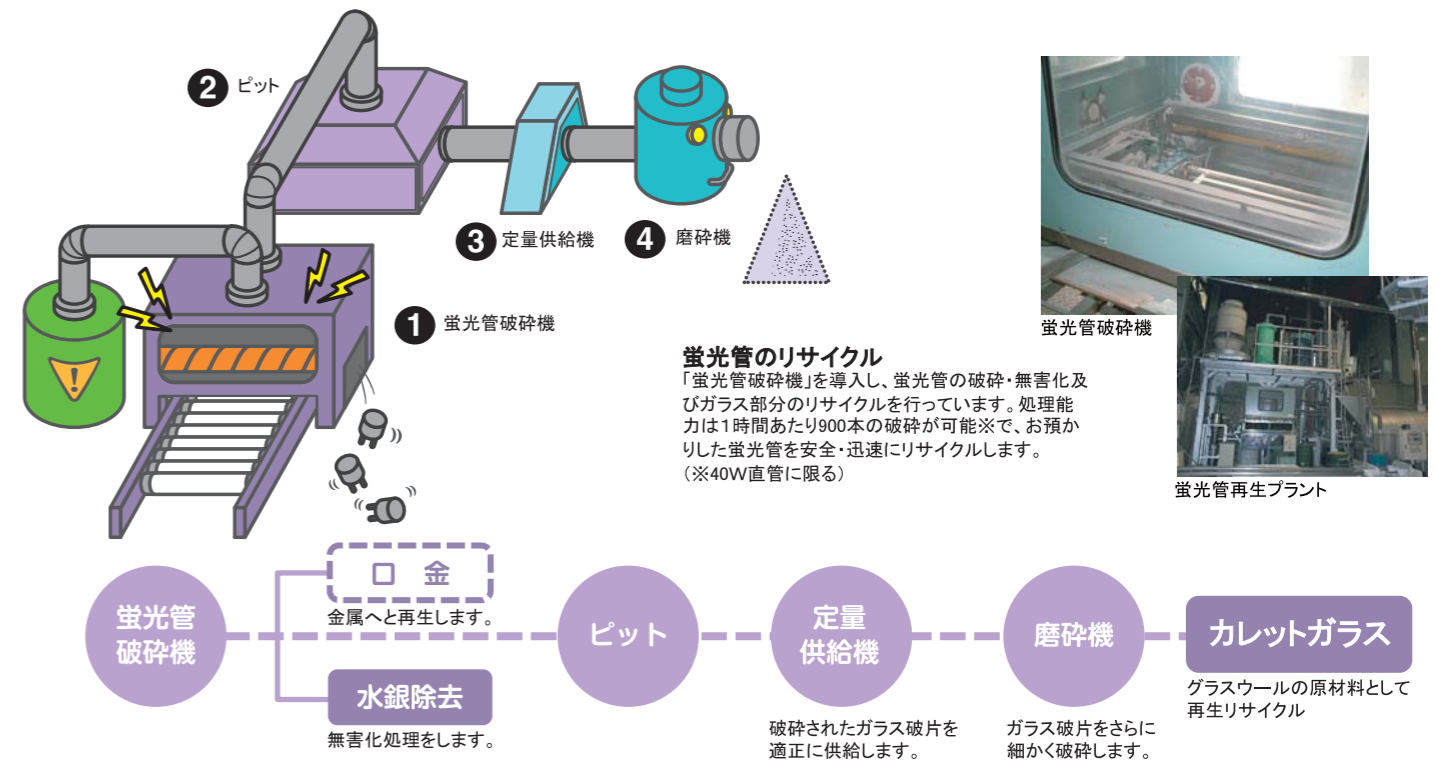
2 ピット

3 定量供給機

4 磨砕機

1 蛍光管破砕機

蛍光管破砕機

蛍光管再生プラント

蛍光管のリサイクル
「蛍光管破砕機」を導入し、蛍光管の破砕・無害化及びガラス部分のリサイクルを行っています。処理能力は1時間あたり900本の破砕が可能※で、お預かりした蛍光管を安全・迅速にリサイクルします。
（※40W直管に限る）

蛍光管破砕機

口 金
金属へと再生します。

水銀除去
無害化処理をします。

ピット

定量供給機
破砕されたガラス破片を適正に供給します。

磨砕機
ガラス破片をさらに細かく破砕します。

カレットガラス
グラスウールの原材料として再生リサイクル